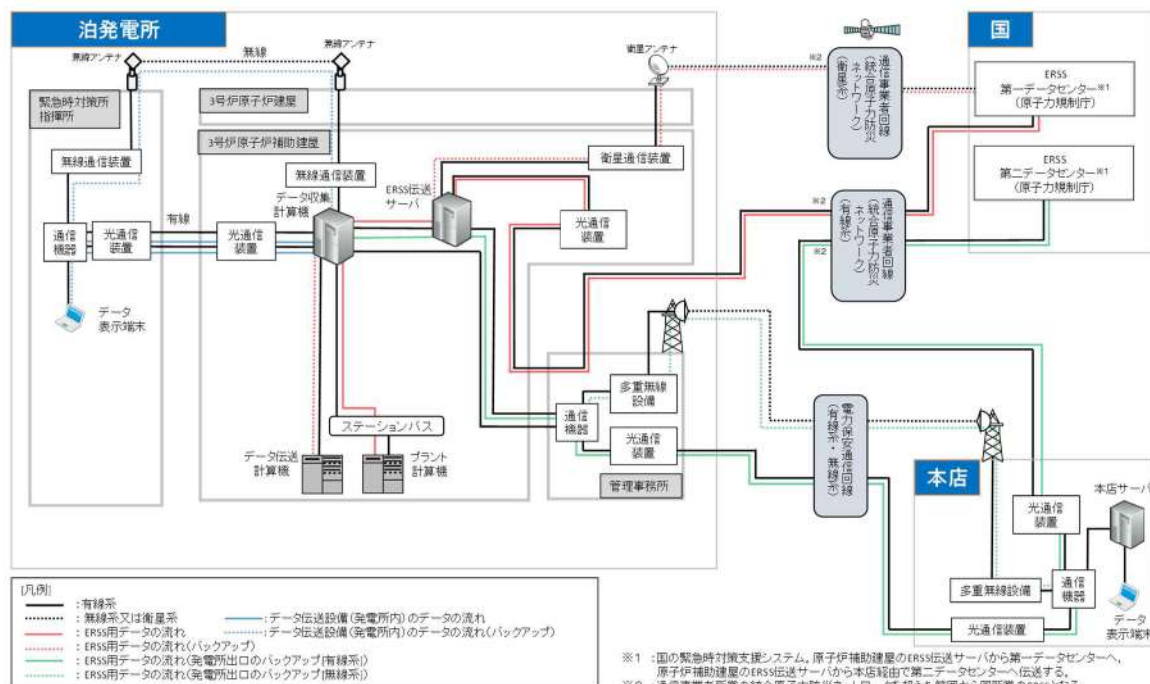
泊発電所

無線アンテナ
無線
無線アンテナ
衛星アンテナ

緊急時対策所指揮所

3号炉原子炉建屋

3号炉原子炉補助建屋

無線通信装置

無線通信装置

データ収集計算機

ERSS伝送サーバ

衛星通信装置

通信機器

光通信装置

有線

光通信装置

光通信装置

データ表示端末

ステーションバス

データ伝送計算機

プラント計算機

多重無線設備

通信機器

光通信装置

管理事務所

※2
通信事業者回線（統合原子力防災ネットワーク）（衛星系）

※2
通信事業者回線（統合原子力防災ネットワーク）（有線系）

※2

電力保安通信回線（有線系・無線系）

国

ERSS
第一データセンター※1
（原子力規制庁）

ERSS
第二データセンター※1
（原子力規制庁）

本店

本店サーバ

光通信装置

多重無線設備

通信機器

光通信装置

データ表示端末

[凡例]
：有線系
：無線系又は衛星系
：ERSS用データの流れ
：ERSS用データの流れ（バックアップ）
：ERSS用データの流れ（発電所出口のバックアップ[有線系]）
：ERSS用データの流れ（発電所出口のバックアップ[無線系]）
：データ伝送設備（発電所内）のデータの流れ
：データ伝送設備（発電所内）のデータの流れ（バックアップ）

※1 ：国の緊急時対策支援システム。原子炉補助建屋のERSS伝送サーバから第一データセンターへ、原子炉補助建屋のERSS伝送サーバから本店経由で第二データセンターへ伝送する。
※2 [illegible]